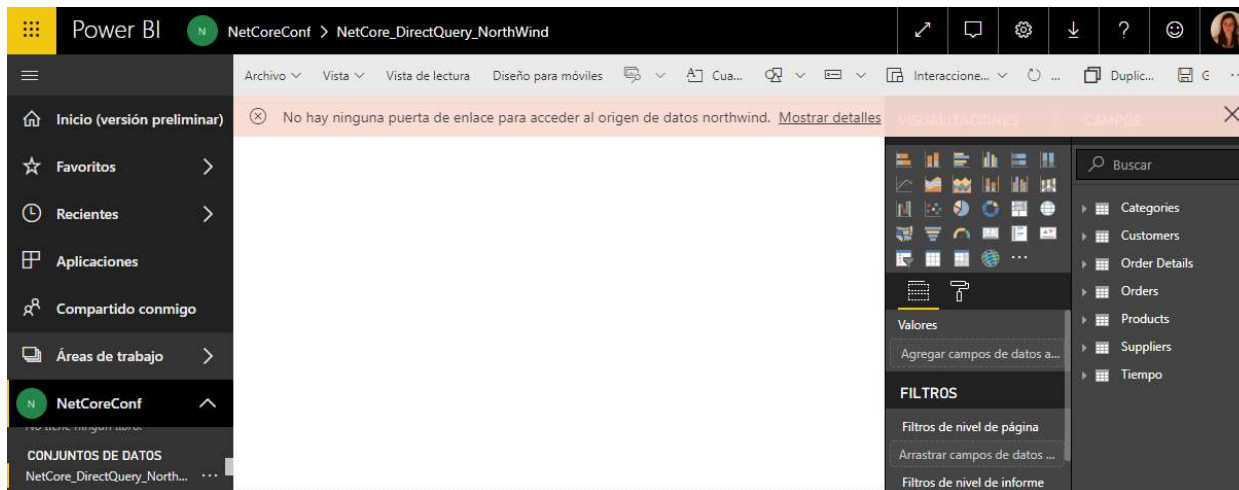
Power BI N NetCoreConf > NetCore_DirectQuery_NorthWind

Archivo Vista Vista de lectura Diseño para móviles Cua... Interaccione... ... Duplic...

Inicio (versión preliminar)

Favoritos

Recientes

Aplicaciones

Compartido conmigo

Áreas de trabajo

N NetCoreConf

No tiene ningún libro.

CONJUNTOS DE DATOS

NetCore_DirectQuery_North... ···

No hay ninguna puerta de enlace para acceder al origen de datos northwind. Mostrar detalles

VISUALIZACIONES

CAMPOS

Buscar

Categories

Customers

Order Details

Orders

Products

Suppliers

Tiempo

Valores

Agregar campos de datos a...

FILTROS

Filtros de nivel de página

Arrastrar campos de datos ...

Filtros de nivel de informe